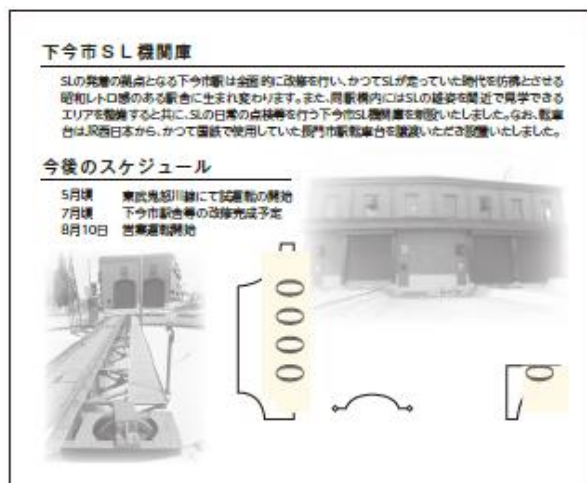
下今市ＳＬ機関庫

SLの発着の拠点となる下今市駅は全面的に改修を行い、かつてSLが走っていた時代を彷彿とさせる昭和レトロ感のある駅舎に生まれ変わります。また、同駅構内にはSLの雄姿を間近で見学できるエリアを整備すると共に、SLの日常の点検等を行う下今市SL機関庫を新設いたしました。なお、転車台はJR西日本から、かつて国鉄で使用していた長門市駅転車台を譲渡いただき設置いたしました。

今後のスケジュール

5月頃　東武鬼怒川線にて試運転の開始
7月頃　下今市駅舎等の改修完成予定
8月10日　営業運転開始